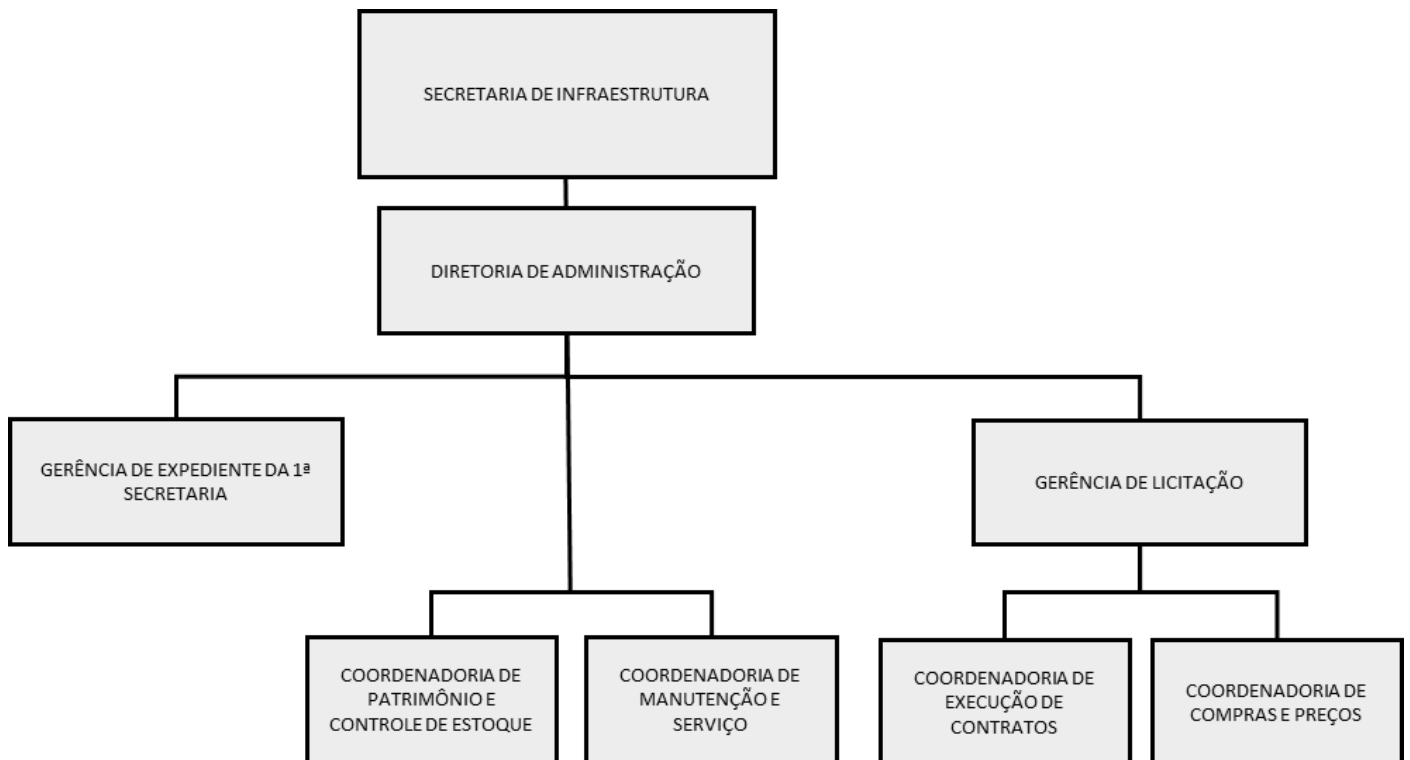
SECRETARIA DE INFRAESTRUTURA

DIRETORIA DE ADMINISTRAÇÃO

GERÊNCIA DE EXPEDIENTE DA 1ª SECRETARIA

GERÊNCIA DE LICITAÇÃO

COORDENADORIA DE PATRIMÔNIO E CONTROLE DE ESTOQUE

COORDENADORIA DE MANUTENÇÃO E SERVIÇO

COORDENADORIA DE EXECUÇÃO DE CONTRATOS

COORDENADORIA DE COMPRAS E PREÇOS